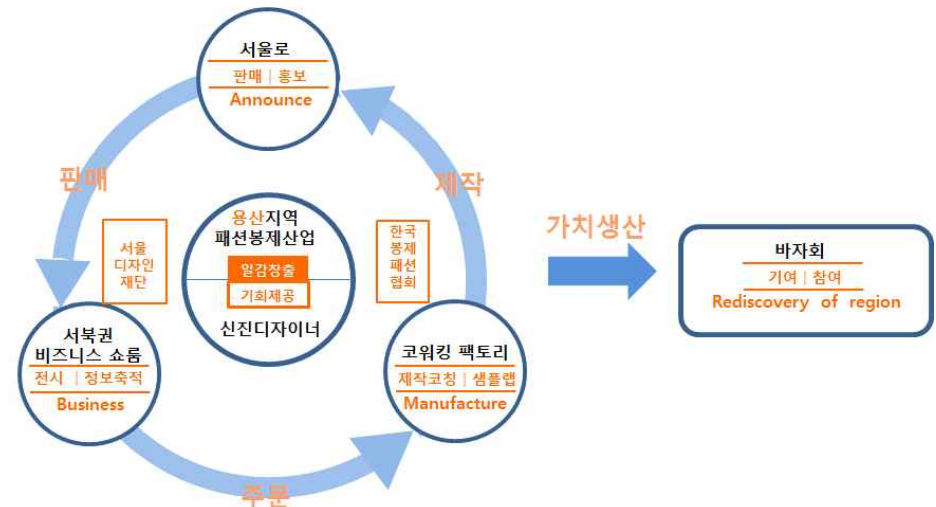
서울로
판매 | 홍보
Announce

판매

제작

서울 디자인 재단

용산지역 패션봉제산업
일감창출
기회제공
신진디자이너

한국 봉제 패션 협회

가치생산

바자회
기여 | 참여
Rediscovery of region

서북권 비즈니스 쇼룸
전시 | 정보축적
Business

코워킹 팩토리
제작코칭 | 샘플랩
Manufacture

주문